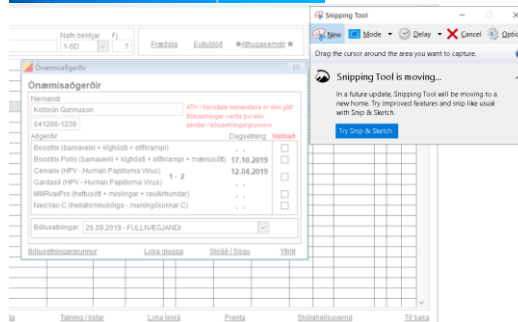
Nafn bekkjar Fj.
1-SD 7
Fræðsla Exbutöld ★Athugasemdir★

Ónæmisaðgerðir
Ónæmisaðgerðir
Nemandi
Kolbrún Gunnuson
041206-1239
ATH ! Kennitala nemandans er ekki gild!
Bólusetningar verða því ekki sendar í bólusetningargrunninn
Aðgerðir
Dagsetning
Hafnað
Boostrix (barnaveiki + kíghósti + stífkrampi) . .
Boostrix Polio (barnaveiki + kíghósti + stífkrampi + mænusótt) 17.10.2019
Cervarix (HPV - Human Papilloma Virus) 1 - 2 12.04.2019
Gardasil (HPV - Human Papilloma Virus) . .
MMRvaxPro (hettusótt + mislingar + rauðir hundar) . .
Neisvac-C (heilahimnubólga - meningókokkar C) . .
Bólusetningar: 26.09.2019 - FULLNÆGJANDI
Bólusetningargrunnur
Loka glugga
Skrá í Sögu
Yfirlit

Snipping Tool
New
Mode
Delay
Cancel
Optic
Drag the cursor around the area you want to capture.
Snipping Tool is moving...
In a future update, Snipping Tool will be moving to a new home. Try improved features and snip like usual with Snip & Sketch.
Try Snip & Sketch

Talning / listar
Loka lokið
Prenta
Skólaheilsuverndi
Til baka